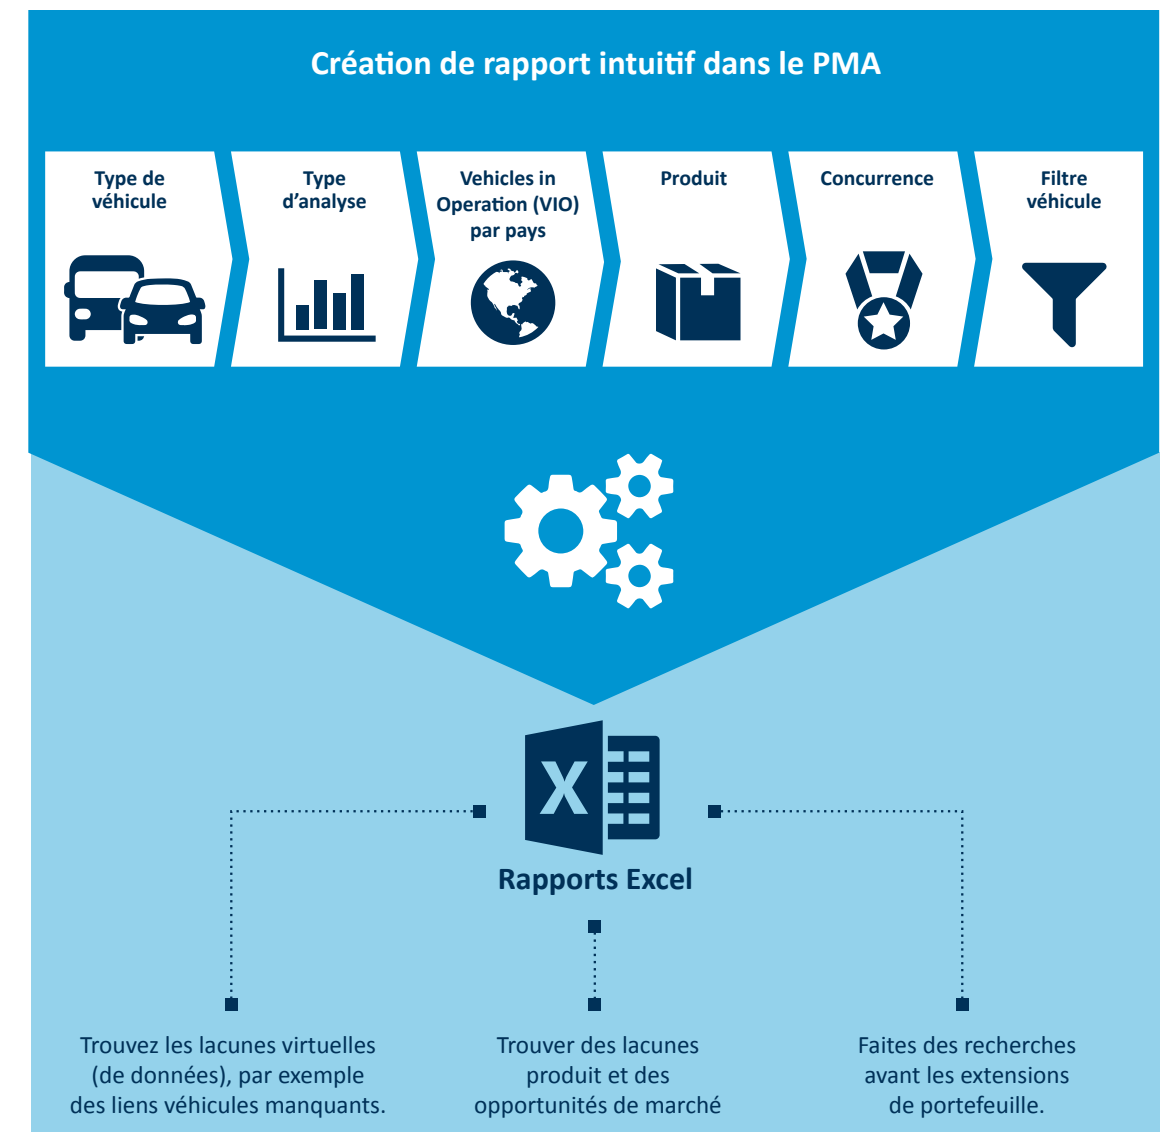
Création de rapport intuitif dans le PMA

Type de véhicule

Type d’analyse

Vehicles in Operation (VIO) par pays

Produit

Concurrence

Filtre véhicule

X

Rapports Excel

Trouvez les lacunes virtuelles (de données), par exemple des liens véhicules manquants.

Trouver des lacunes produit et des opportunités de marché

Faites des recherches avant les extensions de portefeuille.